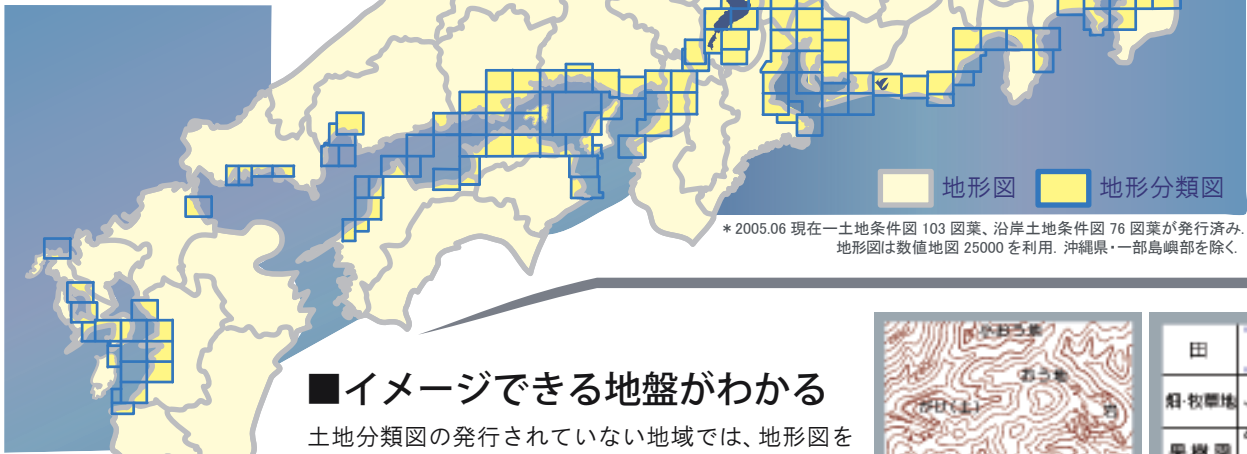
地形図　地形分類図

＊2005.06 現在一土地条件図 103 図葉、沿岸土地条件図 76 図葉が発行済み.
地形図は数値地図 25000 を利用. 沖縄県・一部島嶼部を除く.

■イメージできる地盤がわかる

土地分類図の発行されていない地域では、地形図を

田
畑·牧草地
果樹園